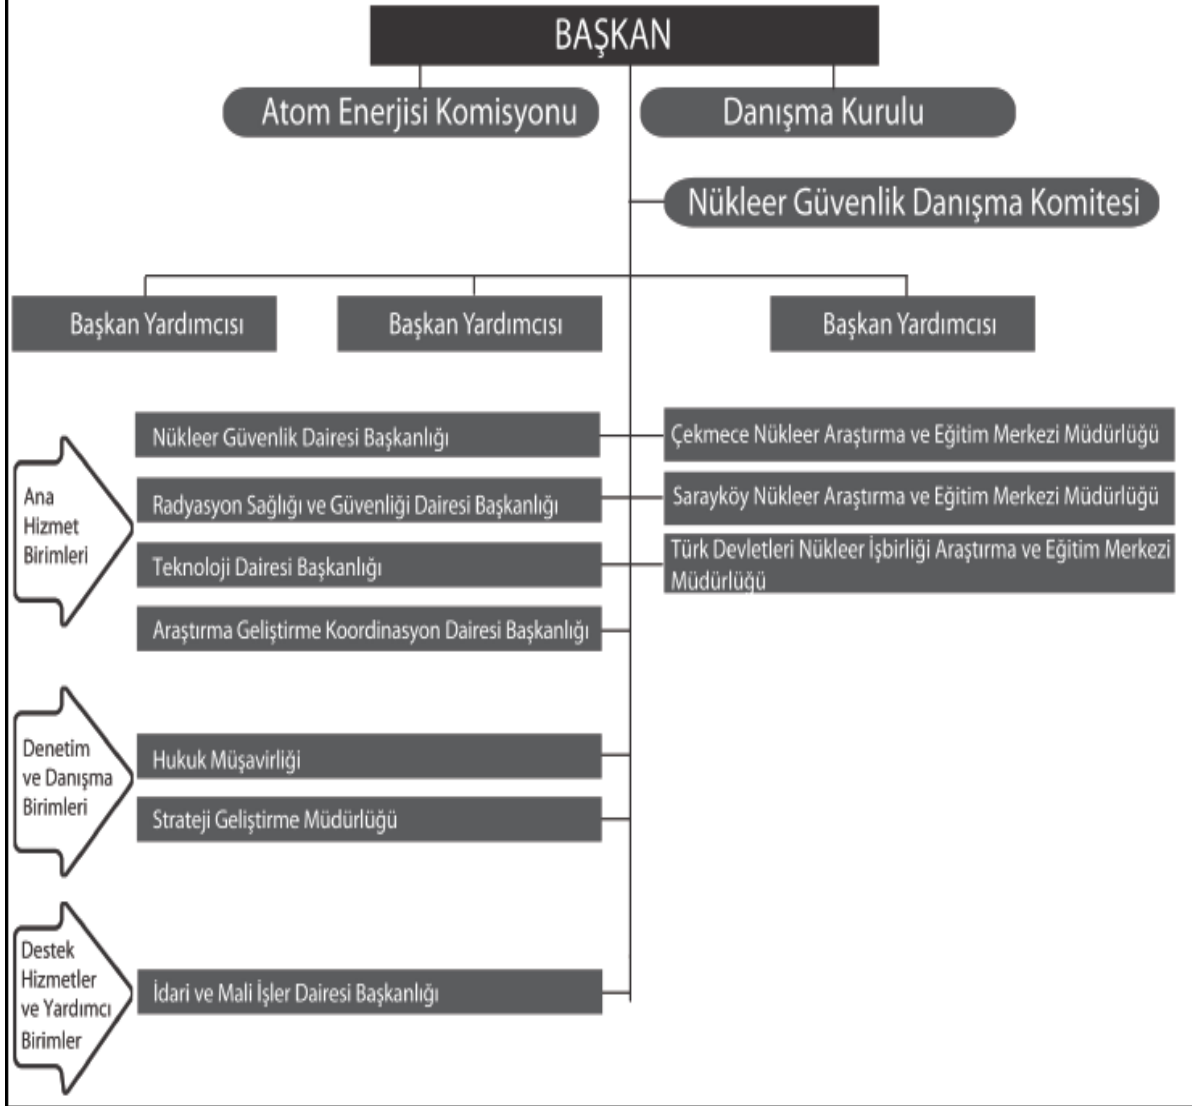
BAŞKAN

Atom Enerjisi Komisyonu

Danışma Kurulu

Nükleer Güvenlik Danışma Komitesi

Başkan Yardımcısı

Başkan Yardımcısı

Başkan Yardımcısı

Ana Hizmet Birimleri

Nükleer Güvenlik Dairesi Başkanlığı

Radyasyon Sağlığı ve Güvenliği Dairesi Başkanlığı

Teknoloji Dairesi Başkanlığı

Araştırma Geliştirme Koordinasyon Dairesi Başkanlığı

Çekmece Nükleer Araştırma ve Eğitim Merkezi Müdürlüğü

Sarayköy Nükleer Araştırma ve Eğitim Merkezi Müdürlüğü

Türk Devletleri Nükleer İşbirliği Araştırma ve Eğitim Merkezi Müdürlüğü

Denetim ve Danışma Birimleri

Hukuk Müşavirliği

Strateji Geliştirme Müdürlüğü

Destek Hizmetler ve Yardımcı Birimler

İdari ve Mali İşler Dairesi Başkanlığı